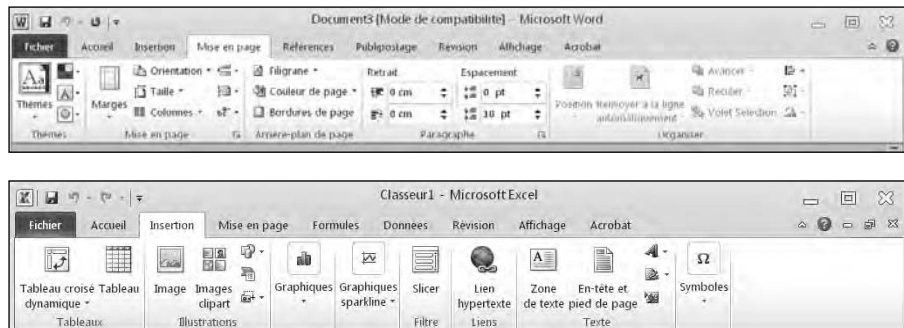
Document3 [Mode de compatibilité] - Microsoft Word

Fichier Accueil Insertion Mise en page Références Publipostage Révision Affichage Acrobat

Thèmes Thèmes Marges Orientation Taille Colonnes Mise en page Filigrane Couleur de page Bordures de page Arrière-plan de page Retrait 0 cm 0 cm Espacement 0 pt 10 pt Paragraphe Position Renvoyer à la ligne automatiquement Avancer Reculer Volet Sélection Organiser

Classeur1 - Microsoft Excel

Fichier Accueil Insertion Mise en page Formules Données Révision Affichage Acrobat

Tableau croisé dynamique Tableau Tableaux Image Images clipart Illustrations Graphiques Graphiques sparkline Slicer Filtre Lien hypertexte Liens Zone de texte En-tête et pied de page Texte Symboles